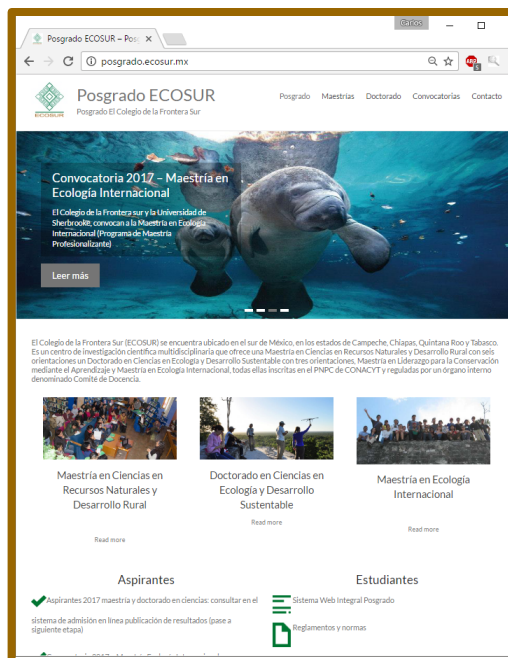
Carlos

Posgrado ECOSUR – Posg ×

posgrado.ecosur.mx

ECOSUR

Posgrado ECOSUR

Posgrado El Colegio de la Frontera Sur

Posgrado Maestrias Doctorado Convocatorias Contacto

Convocatoria 2017 – Maestría en Ecología Internacional

El Colegio de la Frontera Sur y la Universidad de Sherbrooke, convocan a la Maestría en Ecología Internacional (Programa de Maestría Profesionalizante)

Leer más

El Colegio de la Frontera Sur (ECOSUR) se encuentra ubicado en el sur de México, en los estados de Campeche, Chiapas, Quintana Roo y Tabasco. Es un centro de investigación científica multidisciplinaria que ofrece una Maestría en Ciencias en Recursos Naturales y Desarrollo Rural con seis orientaciones un Doctorado en Ciencias en Ecología y Desarrollo Sustentable con tres orientaciones, Maestría en Liderazgo para la Conservación mediante el Aprendizaje y Maestría en Ecología Internacional, todas ellas inscritas en el PNPC de CONACYT y reguladas por un órgano interno denominado Comité de Docencia.

Maestría en Ciencias en Recursos Naturales y Desarrollo Rural

Read more

Doctorado en Ciencias en Ecología y Desarrollo Sustentable

Read more

Maestría en Ecología Internacional

Read more

Aspirantes

Aspirantes 2017 maestría y doctorado en ciencias: consultar en el sistema de admisión en línea publicación de resultados (pase a siguiente etapa)

Estudiantes

Sistema Web Integral Posgrado

Reglamentos y normas